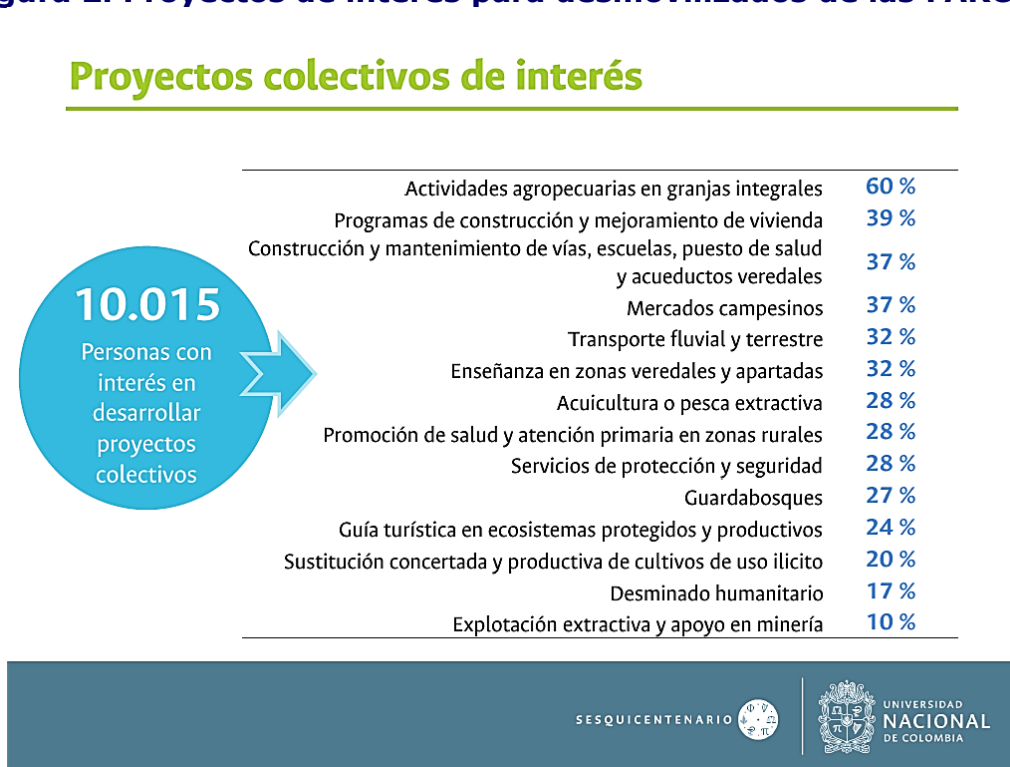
gura 2. Proyectos de interés para desmovilizados de las FARC

Proyectos colectivos de interés

10.015
Personas con interés en desarrollar proyectos colectivos

| | |
|---|---|
| Actividades agropecuarias en granjas integrales | 60 % |
| Programas de construcción y mejoramiento de vivienda | 39 % |
| Construcción y mantenimiento de vías, escuelas, puesto de salud y acueductos veredales | 37 % |
| Mercados campesinos | 37 % |
| Transporte fluvial y terrestre | 32 % |
| Enseñanza en zonas veredales y apartadas | 32 % |
| Acuicultura o pesca extractiva | 28 % |
| Promoción de salud y atención primaria en zonas rurales | 28 % |
| Servicios de protección y seguridad | 28 % |
| Guardabosques | 27 % |
| Guía turística en ecosistemas protegidos y productivos | 24 % |
| Sustitución concertada y productiva de cultivos de uso ilicito | 20 % |
| Desminado humanitario | 17 % |
| Explotación extractiva y apoyo en minería | 10 % |

SESQUICENTENARIO

UNIVERSIDAD NACIONAL DE COLOMBIA